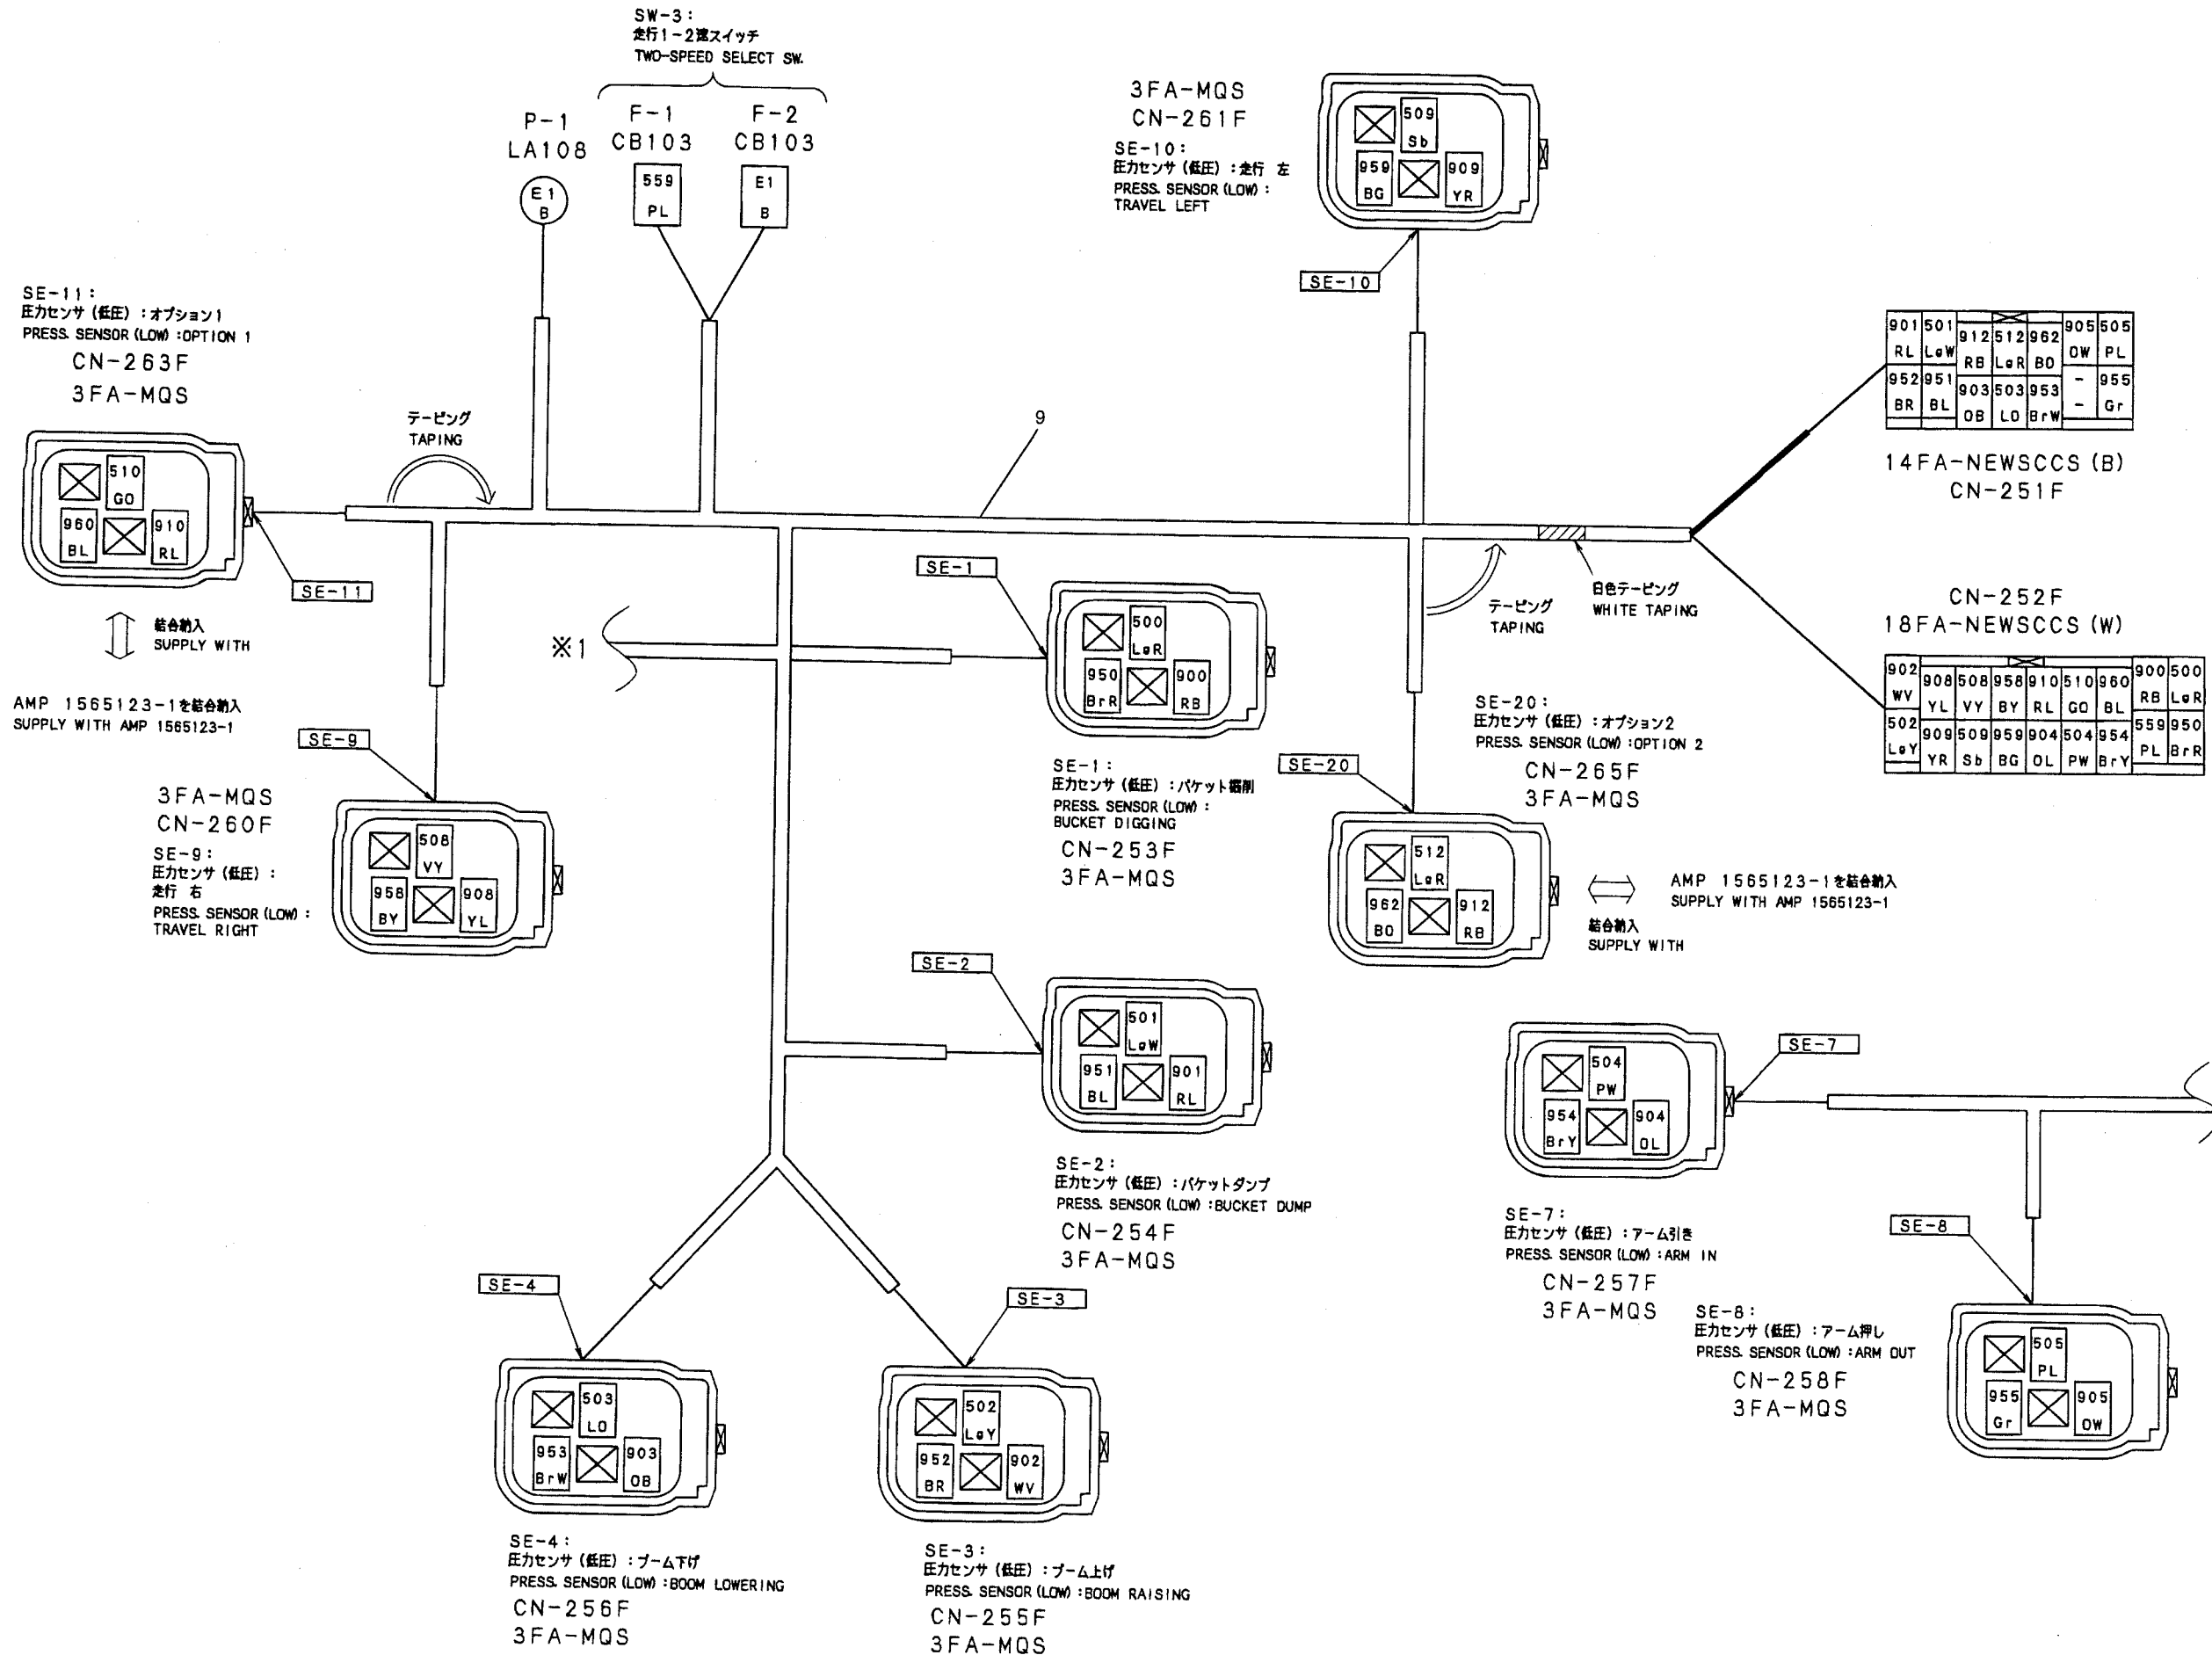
SW-3:
走行1-2速スイッチ
TWO-SPEED SELECT SW.

P-1
LA108

F-1
CB103

F-2
CB103

E1
B

559
PL

E1
B

3FA-MQS
CN-261F
SE-10:
圧力センサ (低圧) :走行 左
PRESS. SENSOR (LOW) :
TRAVEL LEFT

509
Sb
959
BG
909
YR

SE-10

SE-11:
圧力センサ (低圧) :オプション1
PRESS. SENSOR (LOW) :OPTION 1
CN-263F
3FA-MQS

テーピング
TAPING

9

510
GO
960
BL
910
RL

SE-11

結合納入
SUPPLY WITH

AMP 1565123-1を結合納入
SUPPLY WITH AMP 1565123-1

※1

| 901 | 501 | 912 | 512 | 962 | 905 | 505 |
|---|---|---|---|---|---|---|
| RL | LgW | RB | LgR | BO | OW | PL |
| 952 | 951 | 903 | 503 | 953 | - | 955 |
| BR | BL | OB | LO | BrW | - | Gr |

14FA-NEWSCCS (B)
CN-251F

白色テーピング
WHITE TAPING

テーピング
TAPING

CN-252F
18FA-NEWSCCS (W)

| 902 | 908 | 508 | 958 | 910 | 510 | 960 | 900 | 500 |
|---|---|---|---|---|---|---|---|---|
| WV | YL | VY | BY | RL | GO | BL | RB | LgR |
| 502 | 909 | 509 | 959 | 904 | 504 | 954 | 559 | 950 |
| LgY | YR | Sb | BG | OL | PW | BrY | PL | BrR |

SE-1

500
LgR
950
BrR
900
RB

SE-9

3FA-MQS
CN-260F
SE-9:
圧力センサ (低圧) :
走行 右
PRESS. SENSOR (LOW) :
TRAVEL RIGHT

508
VY
958
BY
908
YL

SE-1:
圧力センサ (低圧) :バケット掘削
PRESS. SENSOR (LOW) :
BUCKET DIGGING
CN-253F
3FA-MQS

SE-20

SE-20:
圧力センサ (低圧) :オプション2
PRESS. SENSOR (LOW) :OPTION 2
CN-265F
3FA-MQS

512
LgR
962
BO
912
RB

AMP 1565123-1を結合納入
SUPPLY WITH AMP 1565123-1
結合納入
SUPPLY WITH

SE-2

501
LgW
951
BL
901
RL

SE-2:
圧力センサ (低圧) :バケットダンプ
PRESS. SENSOR (LOW) :BUCKET DUMP
CN-254F
3FA-MQS

SE-7

504
PW
954
BrY
904
OL

SE-7:
圧力センサ (低圧) :アーム引き
PRESS. SENSOR (LOW) :ARM IN
CN-257F
3FA-MQS

SE-8

SE-8:
圧力センサ (低圧) :アーム押し
PRESS. SENSOR (LOW) :ARM OUT
CN-258F
3FA-MQS

505
PL
955
Gr
905
OW

SE-4

SE-3

503
LO
953
BrW
903
OB

502
LgY
952
BR
902
WV

SE-4:
圧力センサ (低圧) :ブーム下げ
PRESS. SENSOR (LOW) :BOOM LOWERING
CN-256F
3FA-MQS

SE-3:
圧力センサ (低圧) :ブーム上げ
PRESS. SENSOR (LOW) :BOOM RAISING
CN-255F
3FA-MQS